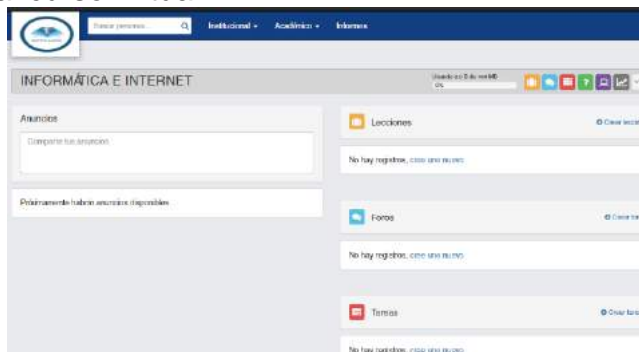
Buscar personas

Institucional ▾ Académico ▾ Informes

INFORMÁTICA E INTERNET

Usando 0 MB de 0 MB
0%

Anuncios

Comparte tus anuncios

Próximamente habrán anuncios disponibles

Lecciones

Crear leccio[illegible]

No hay registros, crea uno nuevo

Foros

Crear fo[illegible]

No hay registros, crea uno nuevo

Tareas

Crear tar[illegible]

No hay registros, crea uno nuevo